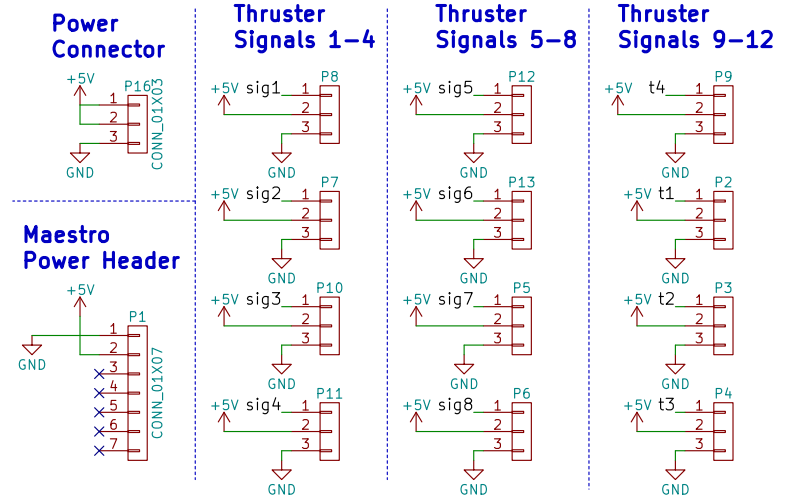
Power Connector

+5V
P16
1
2
3
CONN_01X03
GND

Maestro Power Header

+5V
P1
1
2
3
4
5
6
7
CONN_01X07
GND

Thruster Signals 1-4

+5V sig1 P8
1
2
3
GND

+5V sig2 P7
1
2
3
GND

+5V sig3 P10
1
2
3
GND

+5V sig4 P11
1
2
3
GND

Thruster Signals 5-8

+5V sig5 P12
1
2
3
GND

+5V sig6 P13
1
2
3
GND

+5V sig7 P5
1
2
3
GND

+5V sig8 P6
1
2
3
GND

Thruster Signals 9-12

+5V t4 P9
1
2
3
GND

+5V t1 P2
1
2
3
GND

+5V t2 P3
1
2
3
GND

+5V t3 P4
1
2
3
GND